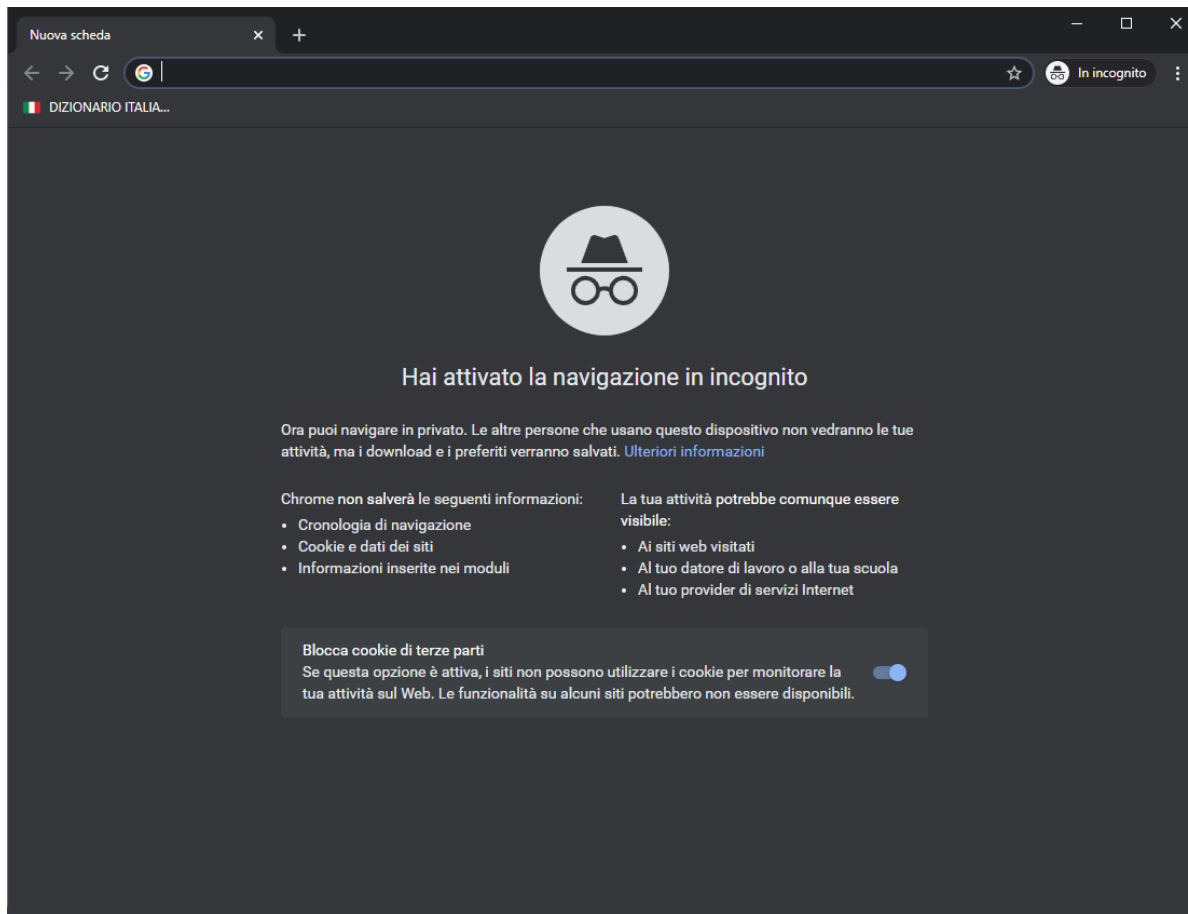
Nuova scheda

In incognito

DIZIONARIO ITALIA...

Hai attivato la navigazione in incognito

Ora puoi navigare in privato. Le altre persone che usano questo dispositivo non vedranno le tue attività, ma i download e i preferiti verranno salvati. Ulteriori informazioni

Chrome non salverà le seguenti informazioni:
• Cronologia di navigazione
• Cookie e dati dei siti
• Informazioni inserite nei moduli

La tua attività potrebbe comunque essere visibile:
• Ai siti web visitati
• Al tuo datore di lavoro o alla tua scuola
• Al tuo provider di servizi Internet

Blocca cookie di terze parti
Se questa opzione è attiva, i siti non possono utilizzare i cookie per monitorare la tua attività sul Web. Le funzionalità su alcuni siti potrebbero non essere disponibili.